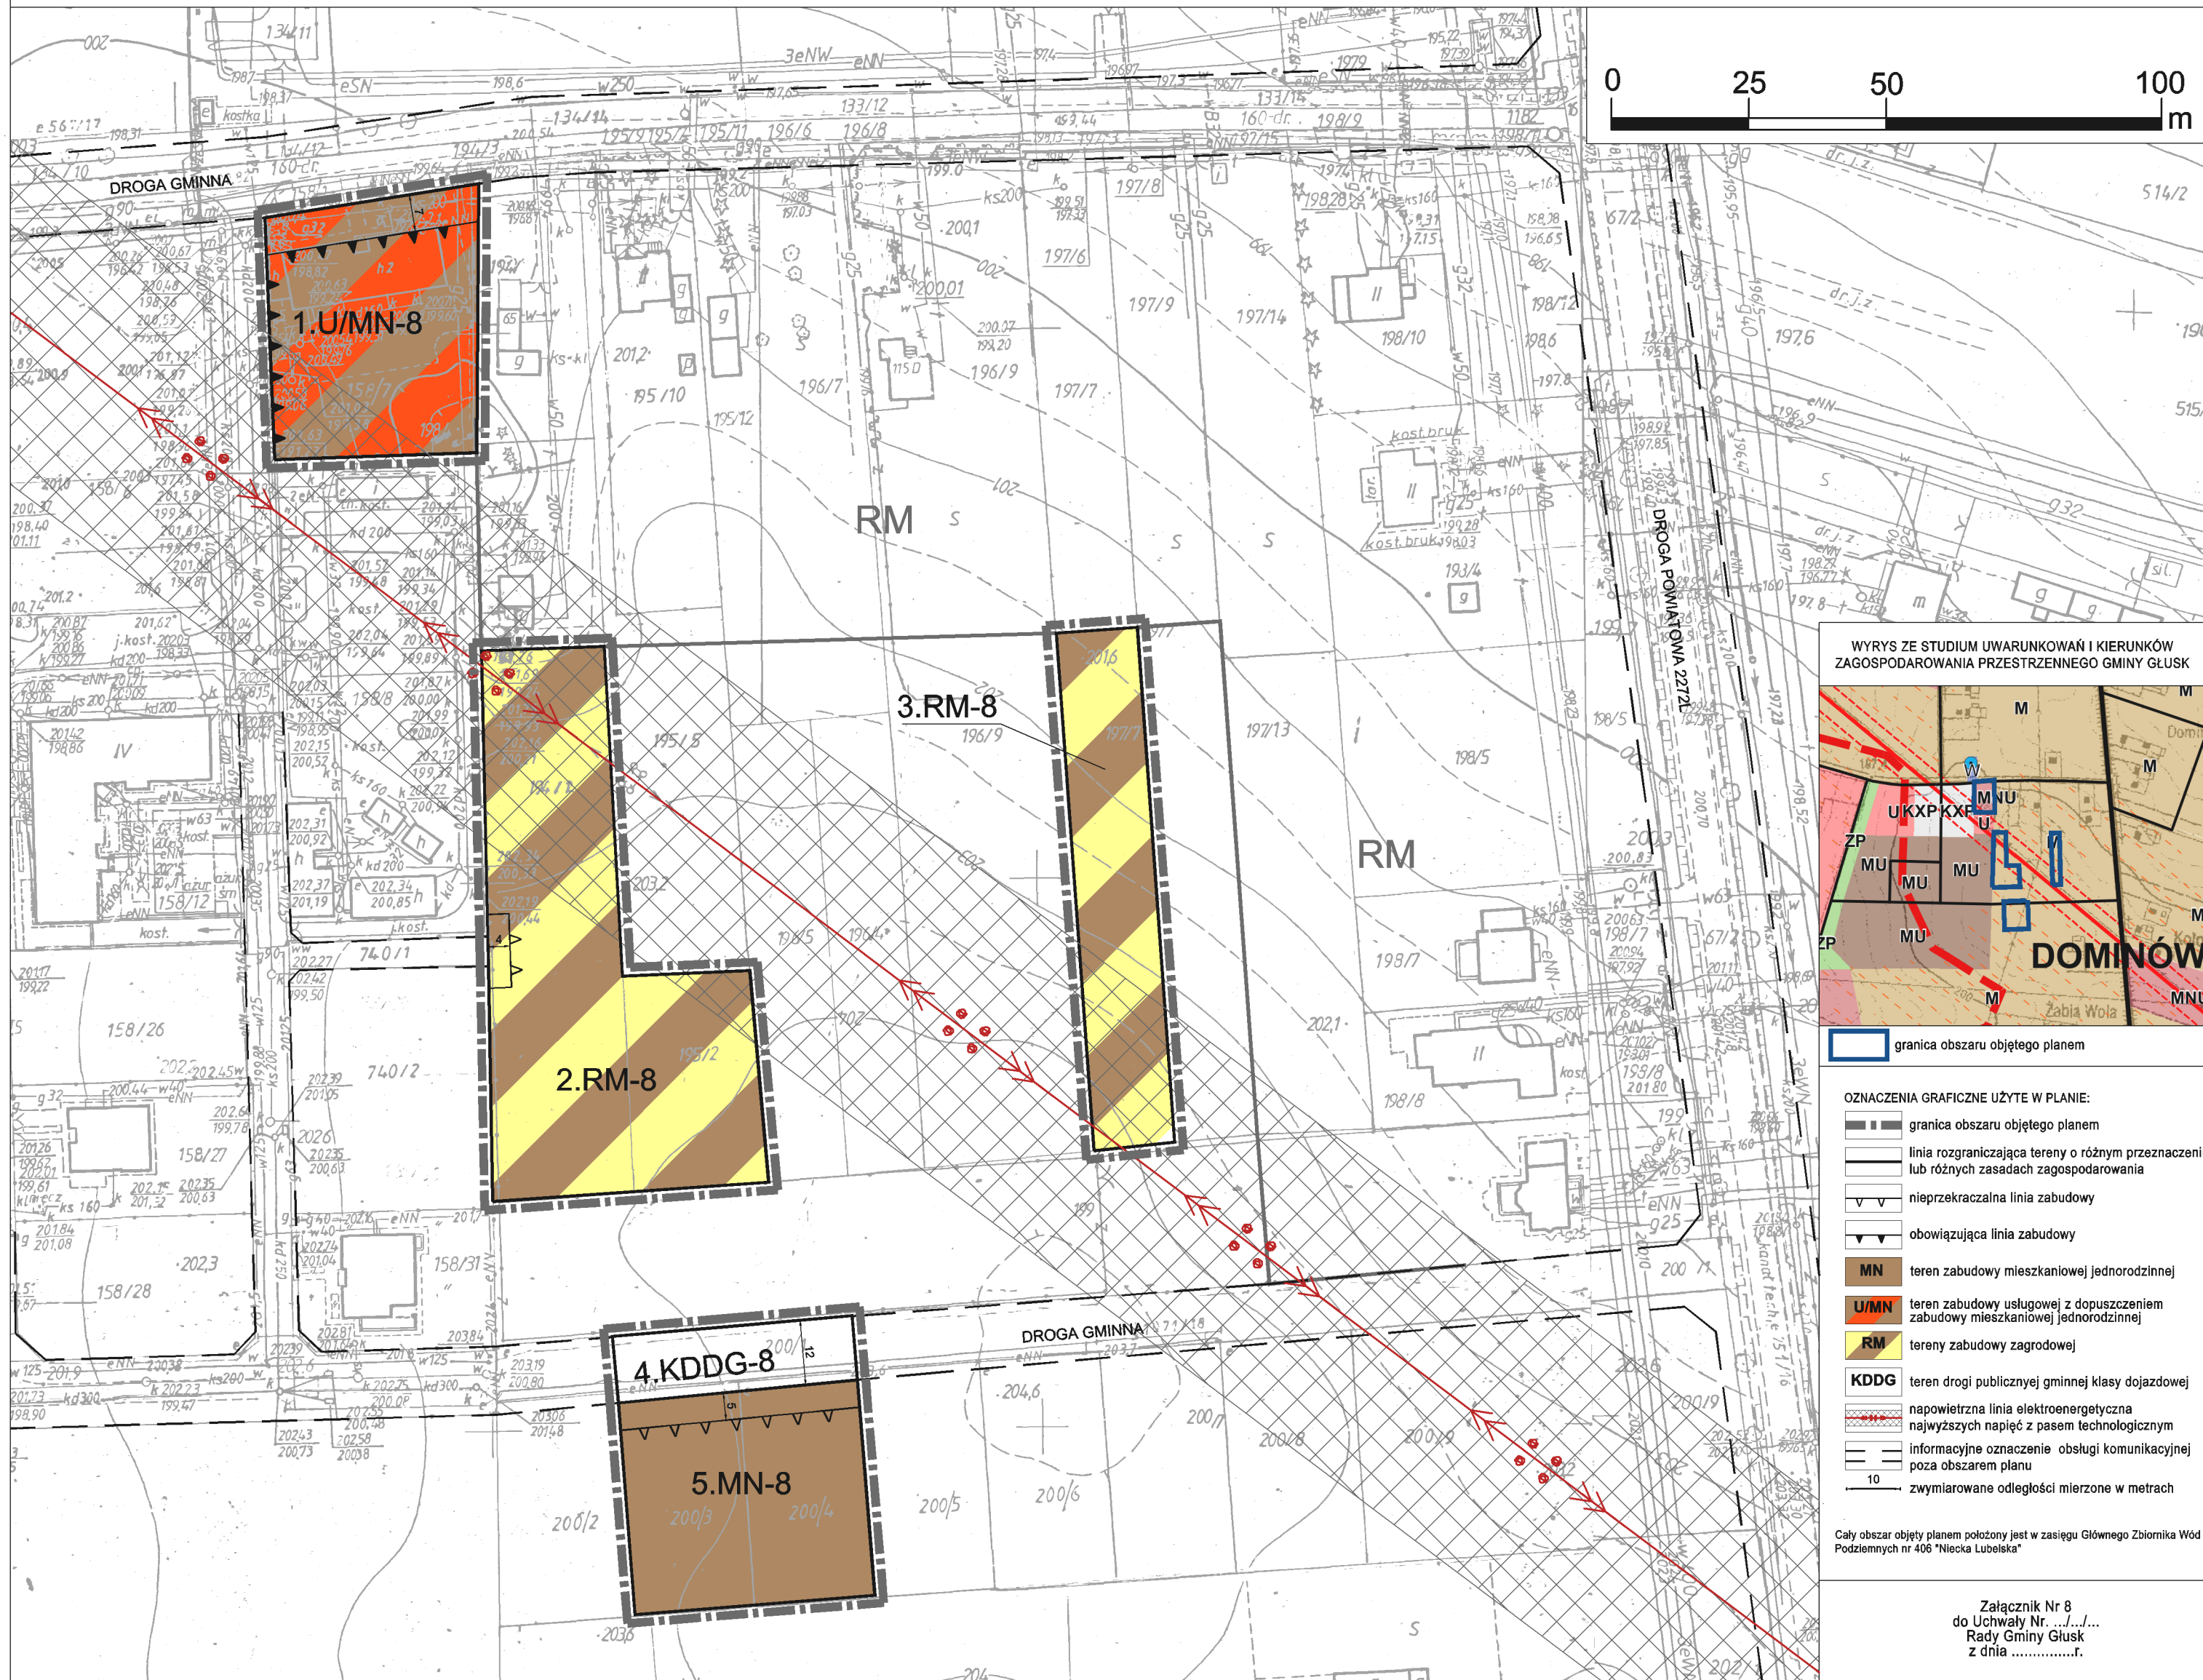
0 25 50 100 m

DROGA GMINNA

1.U/MN-8

RM

2.RM-8

3.RM-8

RM

DROGA POWIATOWA 2272L

DROGA GMINNA

4.KDDG-8

5.MN-8

WYRYS ZE STUDIUM UWARUNKOWAŃ I KIERUNKÓW ZAGOSPODAROWANIA PRZESTRZENNEGO GMINY GŁUSK

M
M
MNU
U
KXP
KXP
U
ZP
MU
MU
MU
MU
ZP
M
DOMINÓW
MNU
Żabia Wola

granica obszaru objętego planem

OZNACZENIA GRAFICZNE UŻYTE W PLANIE:

granica obszaru objętego planem

linia rozgraniczająca tereny o różnym przeznaczeni lub różnych zasadach zagospodarowania

nieprzekraczalna linia zabudowy

obowiązująca linia zabudowy

MN teren zabudowy mieszkaniowej jednorodzinnej

U/MN teren zabudowy usługowej z dopuszczeniem zabudowy mieszkaniowej jednorodzinnej

RM tereny zabudowy zagrodowej

KDDG teren drogi publicznej gminnej klasy dojazdowej

napowietrzna linia elektroenergetyczna najwyższych napięć z pasem technologicznym

informacyjne oznaczenie obsługi komunikacyjnej poza obszarem planu

10 zwymiarowane odległości mierzone w metrach

Cały obszar objęty planem położony jest w zasięgu Głównego Zbiornika Wód Podziemnych nr 406 "Niecka Lubelska"

Załącznik Nr 8
do Uchwały Nr. .../.../...
Rady Gminy Głusk
z dnia ..............r.